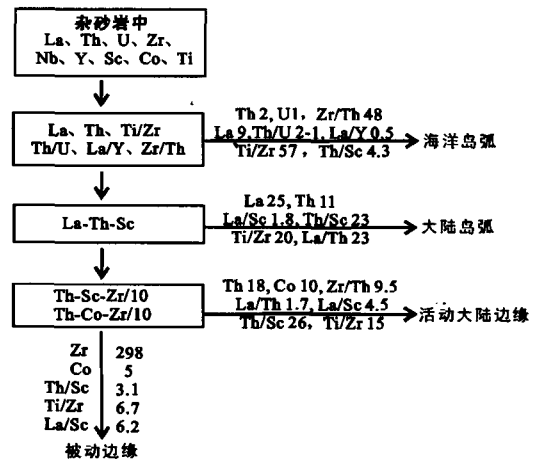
杂砂岩中
La、Th、U、Zr、Nb、Y、Sc、Co、Ti

La、Th、Ti/Zr
Th/U、La/Y、Zr/Th

Th 2, U1, Zr/Th 48
La 9, Th/U 2-1, La/Y 0.5
Ti/Zr 57, Th/Sc 4.3
海洋岛弧

La-Th-Sc

La 25, Th 11
La/Sc 1.8, Th/Sc 23
Ti/Zr 20, La/Th 23
大陆岛弧

Th-Sc-Zr/10
Th-Co-Zr/10

Th 18, Co 10, Zr/Th 9.5
La/Th 1.7, La/Sc 4.5
Th/Sc 26, Ti/Zr 15
活动大陆边缘

| | |
|---|---|
| Zr | 298 |
| Co | 5 |
| Th/Sc | 3.1 |
| Ti/Zr | 6.7 |
| La/Sc | 6.2 |

被动边缘